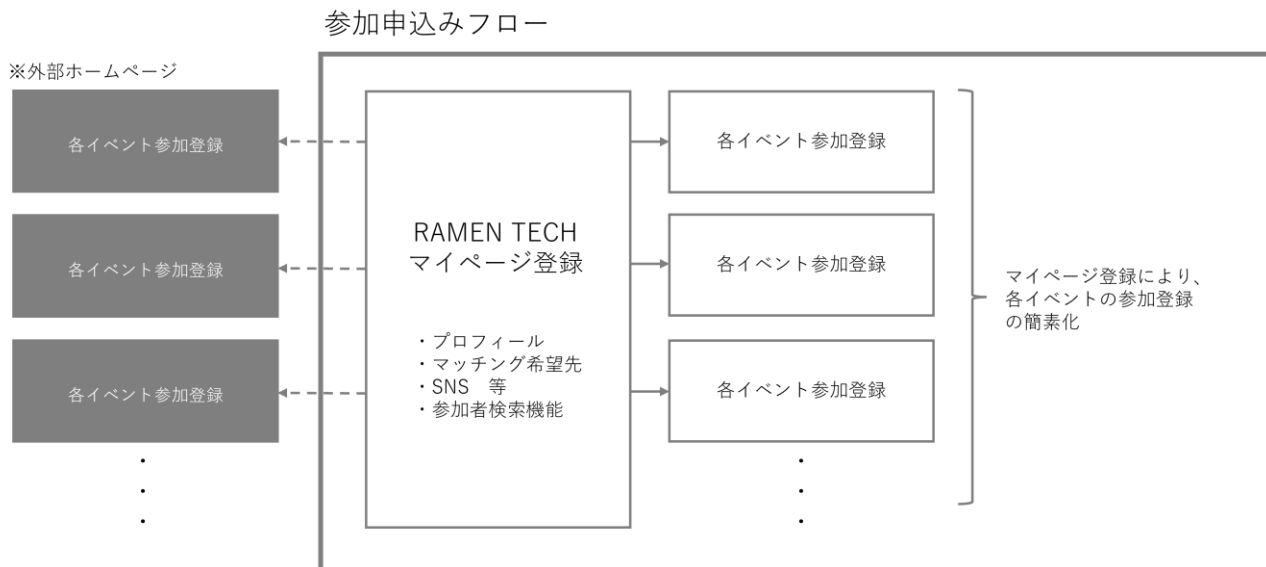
参加申込みフロー

※外部ホームページ

各イベント参加登録

各イベント参加登録

各イベント参加登録

・
・
・

RAMEN TECH
マイページ登録

・プロフィール
・マッチング希望先
・SNS　等
・参加者検索機能

各イベント参加登録

各イベント参加登録

各イベント参加登録

・
・
・

マイページ登録により、各イベントの参加登録の簡素化